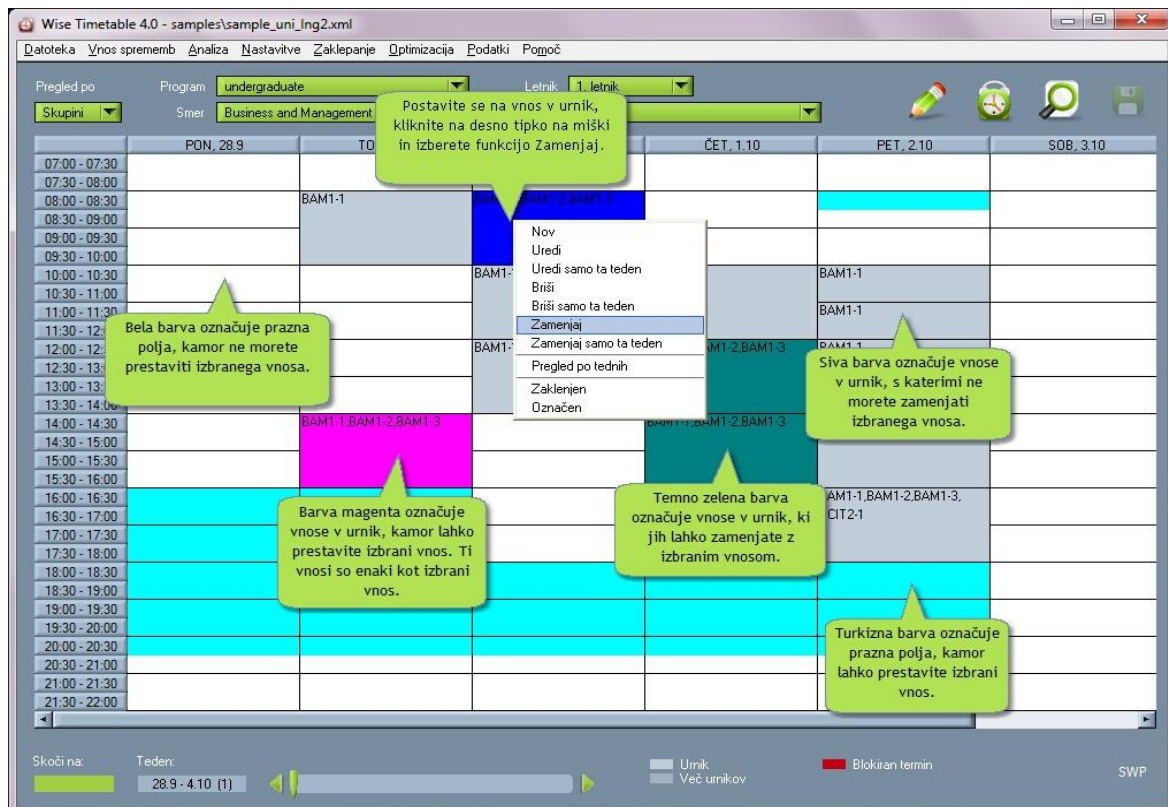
Wise Timetable 4.0 - samples\sample_uni_lng2.xml

Datoteka Vnos sprememb Analiza Nastavitve Zaklepanje Optimizacija Podatki Pomoč

Pregled po
Skupini
Program undergraduate
Smer Business and Management
Letnik 1. letnik

Postavite se na vnos v urnik, kliknite na desno tipko na miški in izberete funkcijo Zamenjaj.

| | PON, 28.9 | TO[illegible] | | ČET, 1.10 | PET, 2.10 | SOB, 3.10 |
|---|---|---|---|---|---|---|
| 07:00 - 07:30 | | | | | | |
| 07:30 - 08:00 | | | | | | |
| 08:00 - 08:30 | | BAM1-1 | BA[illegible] BAM1-2,BAM1-3 | | | |
| 08:30 - 09:00 | | | | | | |
| 09:00 - 09:30 | | | | | | |
| 09:30 - 10:00 | | | | | | |
| 10:00 - 10:30 | | | BAM1-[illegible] | | BAM1-1 | |
| 10:30 - 11:00 | | | | | | |
| 11:00 - 11:30 | | | | | BAM1-1 | |
| 11:30 - 12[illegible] | | | | | | |
| 12:00 - 12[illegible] | | | BAM1-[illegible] | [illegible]M1-2,BAM1-3 | BAM1-1 | |
| 12:30 - 13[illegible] | | | | | | |
| 13:00 - 13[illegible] | | | | | | |
| 13:30 - 14:0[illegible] | | | | | | |
| 14:00 - 14:30 | | BAM1-1,BAM1-2,BAM1-3 | | BAM1-1,BAM1-2,BAM1-3 | | |
| 14:30 - 15:00 | | | | | | |
| 15:00 - 15:30 | | | | | | |
| 15:30 - 16:00 | | | | | | |
| 16:00 - 16:30 | | | | | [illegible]AM1-1,BAM1-2,BAM1-3, CIT2-1 | |
| 16:30 - 17:00 | | | | | | |
| 17:00 - 17:30 | | | | | | |
| 17:30 - 18:00 | | | | | | |
| 18:00 - 18:30 | | | | | | |
| 18:30 - 19:00 | | | | | | |
| 19:00 - 19:30 | | | | | | |
| 19:30 - 20:00 | | | | | | |
| 20:00 - 20:30 | | | | | | |
| 20:30 - 21:00 | | | | | | |
| 21:00 - 21:30 | | | | | | |
| 21:30 - 22:00 | | | | | | |

Nov
Uredi
Uredi samo ta teden
Briši
Briši samo ta teden
Zamenjaj
Zamenjaj samo ta teden
Pregled po tednih
Zaklenjen
Označen

Bela barva označuje prazna polja, kamor ne morete prestaviti izbranega vnosa.

Siva barva označuje vnose v urnik, s katerimi ne morete zamenjati izbranega vnosa.

Barva magenta označuje vnose v urnik, kamor lahko prestavite izbrani vnos. Ti vnosi so enaki kot izbrani vnos.

Temno zelena barva označuje vnose v urnik, ki jih lahko zamenjate z izbranim vnosom.

Turkizna barva označuje prazna polja, kamor lahko prestavite izbrani vnos.

Skoči na:
Teden:
28.9 - 4.10 (1)
Urnik
Več urnikov
Blokiran termin
SWP